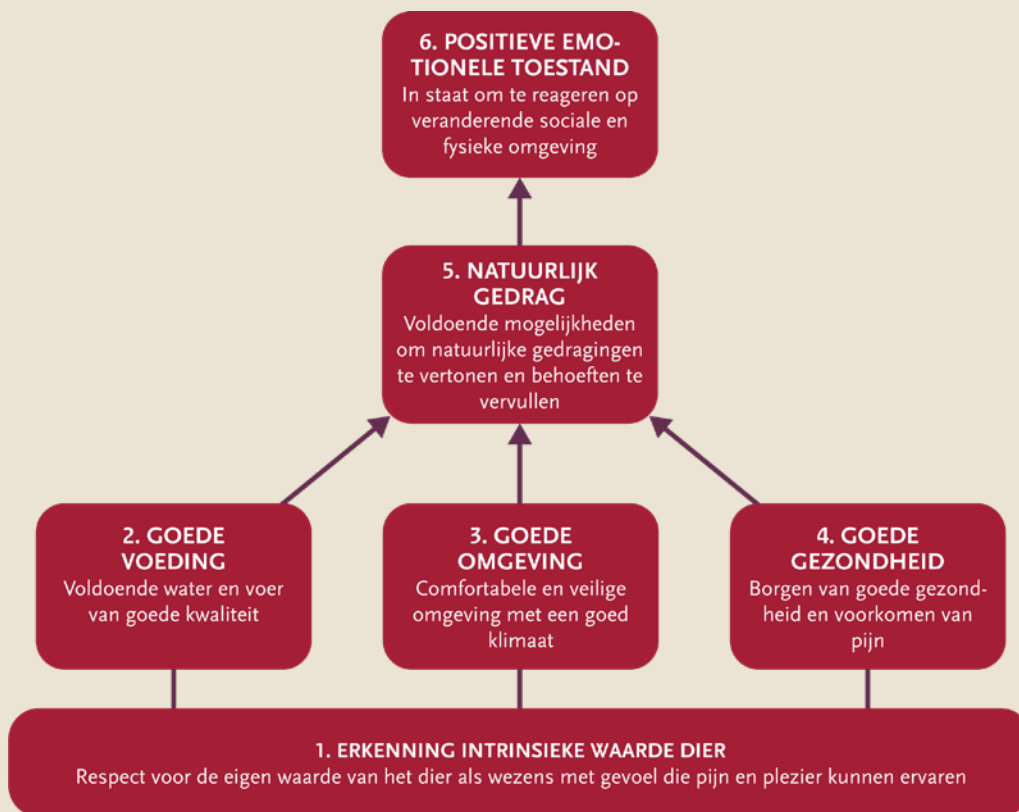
6. POSITIEVE EMOTIONELE TOESTAND
In staat om te reageren op veranderende sociale en fysieke omgeving

5. NATUURLIJK GEDRAG
Voldoende mogelijkheden om natuurlijke gedragingen te vertonen en behoeften te vervullen

2. GOEDE VOEDING
Voldoende water en voer van goede kwaliteit

3. GOEDE OMGEVING
Comfortabele en veilige omgeving met een goed klimaat

4. GOEDE GEZONDHEID
Borgen van goede gezondheid en voorkomen van pijn

1. ERKENNING INTRINSIEKE WAARDE DIER
Respect voor de eigen waarde van het dier als wezens met gevoel die pijn en plezier kunnen ervaren